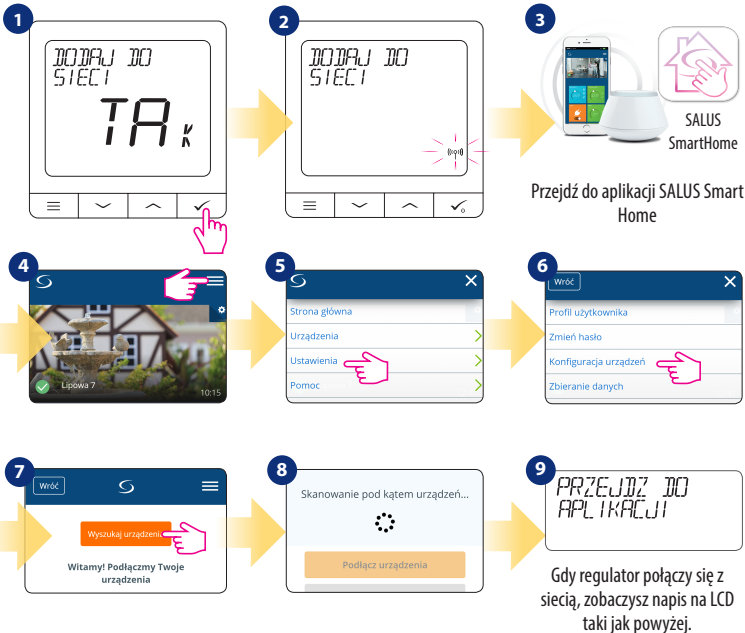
1
DODAJ DO SIECI
TAK

2
DODAJ DO SIECI

3
SALUS SmartHome

Przejdź do aplikacji SALUS Smart Home

4
Lipowa 7
10:15

5
Strona główna
Urządzenia
Ustawienia
Pomoc

6
Wróć
Profil użytkownika
Zmień hasło
Konfiguracja urządzeń
Zbieranie danych

7
Wróć
Wyszukaj urządzenia
Witamy! Podłączmy Twoje urządzenia

8
Skanowanie pod kątem urządzeń...
Podłącz urządzenia

9
PRZEJDZ DO APLIKACJI

Gdy regulator połączy się z siecią, zobaczysz napis na LCD taki jak powyżej.